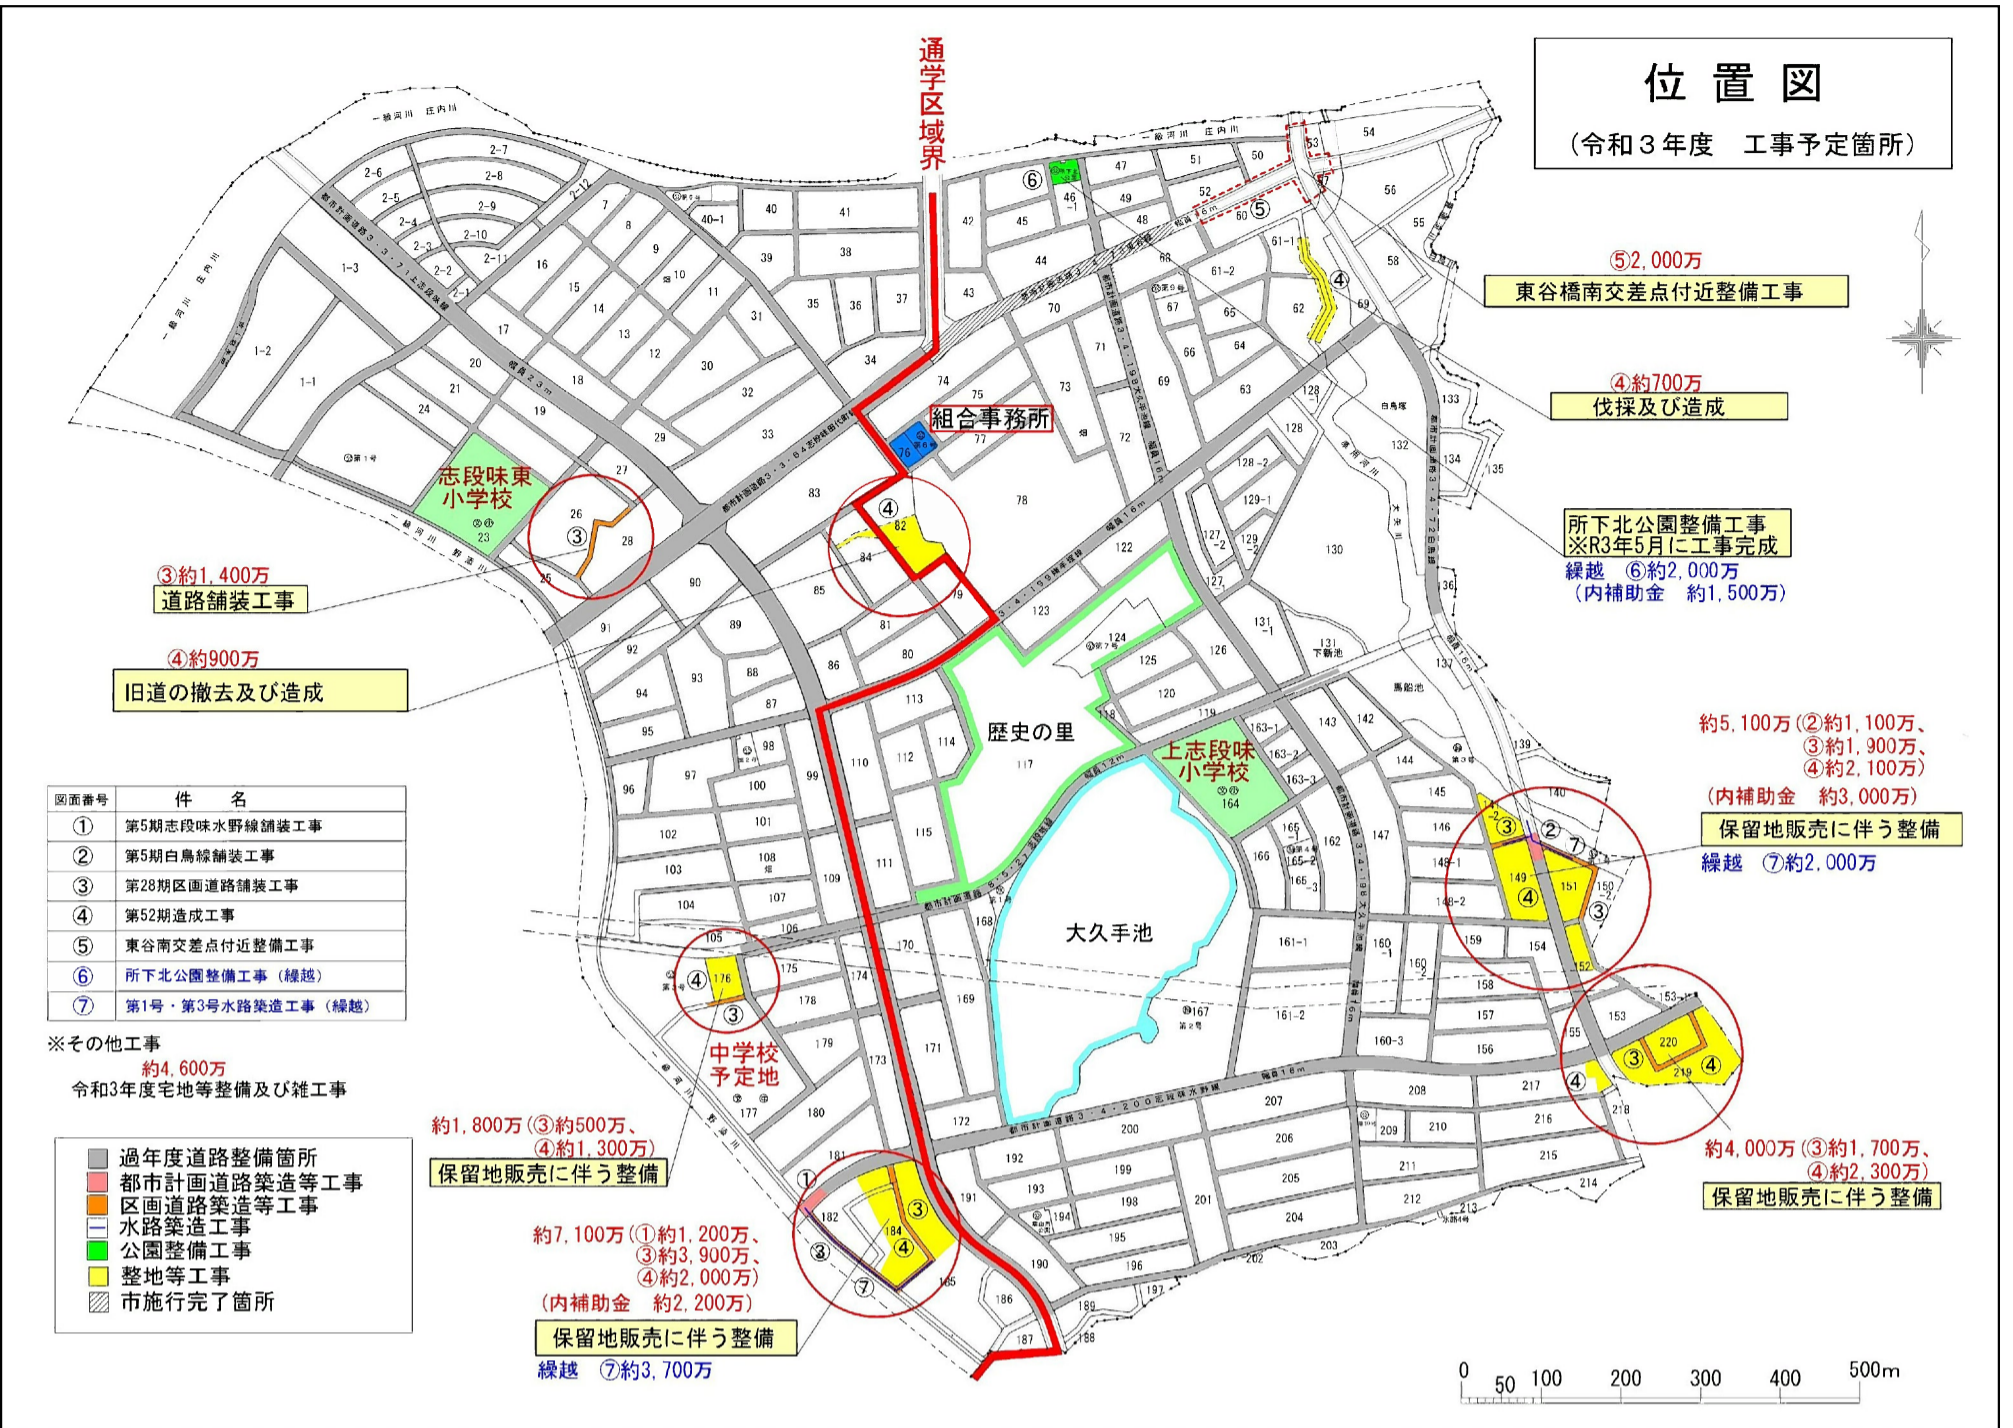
位置図
（令和３年度　工事予定箇所）

通学区域界

⑤2,000万
東谷橋南交差点付近整備工事

④約700万
伐採及び造成

組合事務所

所下北公園整備工事
※R3年5月に工事完成
繰越　⑥約2,000万
（内補助金　約1,500万）

志段味東小学校

③約1,400万
道路舗装工事

④約900万
旧道の撤去及び造成

歴史の里

上志段味小学校

大久手池

約5,100万（②約1,100万、③約1,900万、④約2,100万）
（内補助金　約3,000万）
保留地販売に伴う整備
繰越　⑦約2,000万

| 図面番号 | 件名 |
|---|---|
| ① | 第5期志段味水野線舗装工事 |
| ② | 第5期白鳥線舗装工事 |
| ③ | 第28期区画道路舗装工事 |
| ④ | 第52期造成工事 |
| ⑤ | 東谷南交差点付近整備工事 |
| ⑥ | 所下北公園整備工事（繰越） |
| ⑦ | 第1号・第3号水路築造工事（繰越） |

※その他工事
約4,600万
令和3年度宅地等整備及び雑工事

中学校予定地

約1,800万（③約500万、④約1,300万）
保留地販売に伴う整備

約4,000万（③約1,700万、④約2,300万）
保留地販売に伴う整備

過年度道路整備箇所
都市計画道路築造等工事
区画道路築造等工事
水路築造工事
公園整備工事
整地等工事
市施行完了箇所

約7,100万（①約1,200万、③約3,900万、④約2,000万）
（内補助金　約2,200万）
保留地販売に伴う整備
繰越　⑦約3,700万

0 50 100 200 300 400 500m